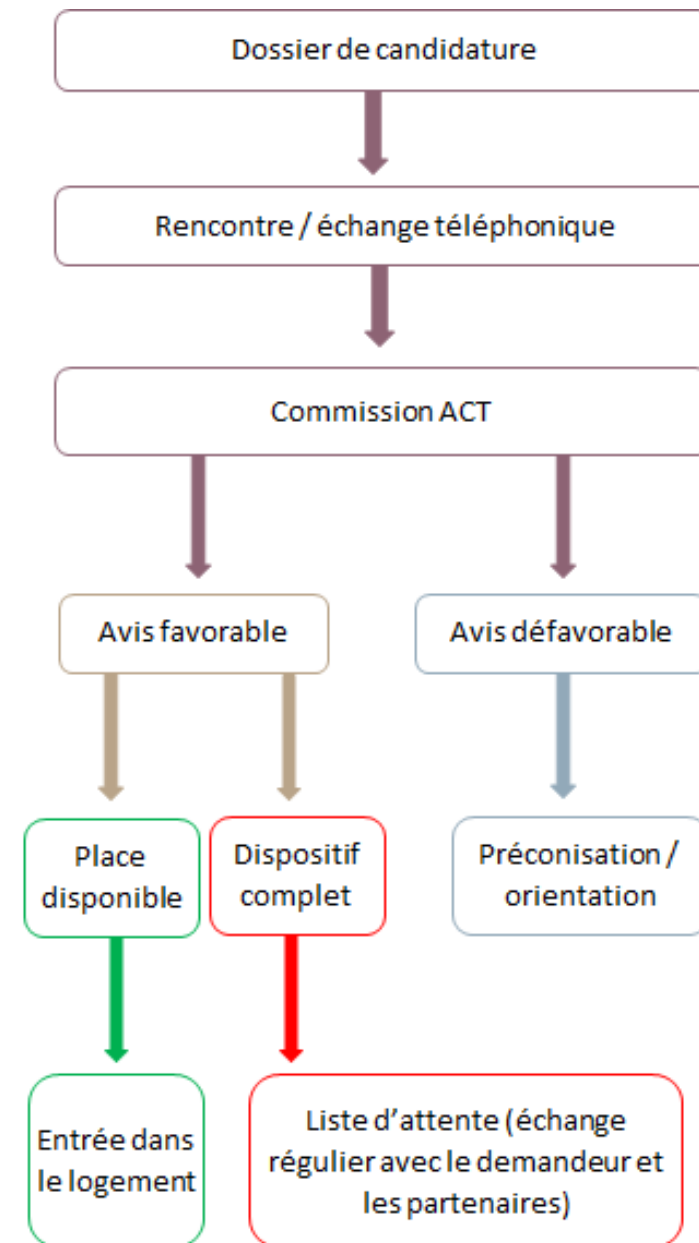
Dossier de candidature

Rencontre / échange téléphonique

Commission ACT

Avis favorable

Avis défavorable

Place disponible

Dispositif complet

Préconisation / orientation

Entrée dans le logement

Liste d’attente (échange régulier avec le demandeur et les partenaires)